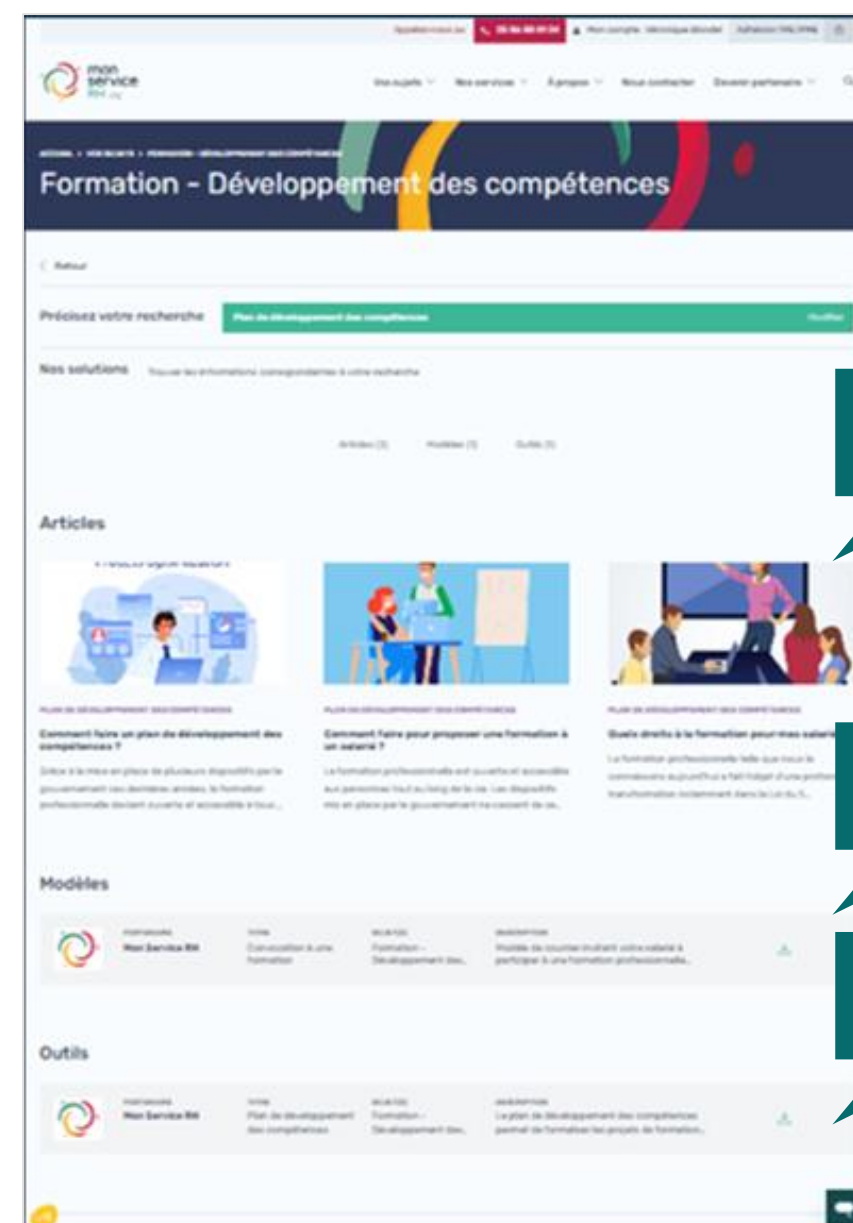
Appelez-nous au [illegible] Mon compte : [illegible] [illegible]

mon service RH

Vos sujets Nos services À propos Nous contacter Devenir partenaire

ACCUEIL > VOS SUJETS > FORMATION - DÉVELOPPEMENT DES COMPÉTENCES

Formation - Développement des compétences

< Retour

Précisez votre recherche Plan de développement des compétences Modifier

Nos solutions Trouvez les informations correspondantes à votre recherche

Articles (3) Modèles (1) Outils (1)

Articles

PLAN DE DÉVELOPPEMENT DES COMPÉTENCES

Comment faire un plan de développement des compétences ?

Grâce à la mise en place de plusieurs dispositifs par le gouvernement ces dernières années, la formation professionnelle devient ouverte et accessible à tous...

PLAN DE DÉVELOPPEMENT DES COMPÉTENCES

Comment faire pour proposer une formation à un salarié ?

La formation professionnelle est ouverte et accessible aux personnes tout au long de la vie. Les dispositifs mis en place par le gouvernement ne cessent de se...

PLAN DE DÉVELOPPEMENT DES COMPÉTENCES

Quels droits à la formation pour mes salari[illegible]

La formation professionnelle telle que nous la connaissons aujourd'hui a fait l'objet d'une profon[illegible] transformation notamment dans la Loi du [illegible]

Modèles

PARTENAIRE Mon Service RH TITRE Convocation à une formation SUJETS Formation - Développement des... DESCRIPTION Modèle de courrier invitant votre salarié à participer à une formation professionnelle...

Outils

PARTENAIRE Mon Service RH TITRE Plan de développement des compétences SUJETS Formation - Développement des... DESCRIPTION Le plan de développement des compétences permet de formaliser les projets de formation...